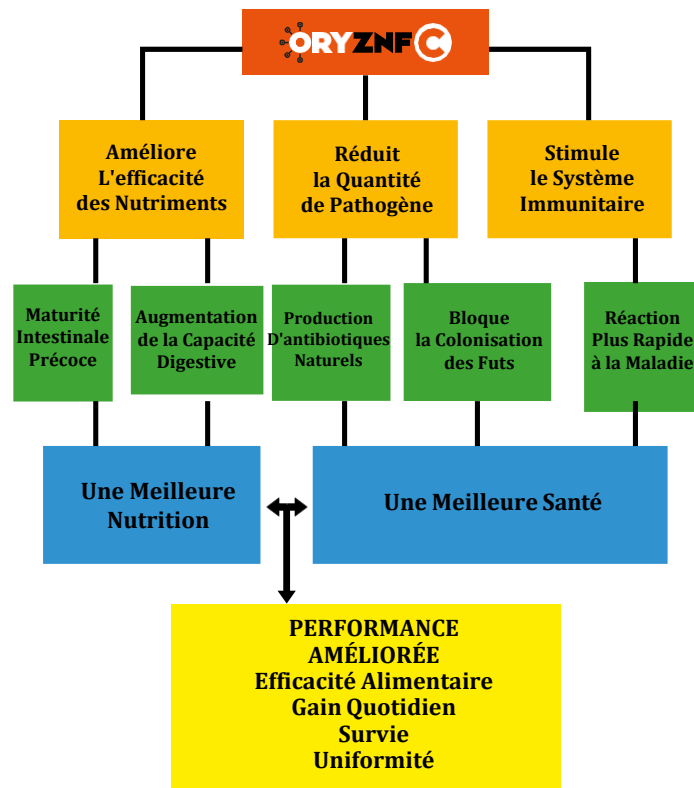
ORYZNFC

Améliore L'efficacité des Nutriments

Réduit la Quantité de Pathogène

Stimule le Système Immunitaire

Maturité Intestinale Précoce

Augmentation de la Capacité Digestive

Production D'antibiotiques Naturels

Bloque la Colonisation des Futs

Réaction Plus Rapide à la Maladie

Une Meilleure Nutrition

Une Meilleure Santé

PERFORMANCE AMÉLIORÉE
Efficacité Alimentaire
Gain Quotidien
Survie
Uniformité